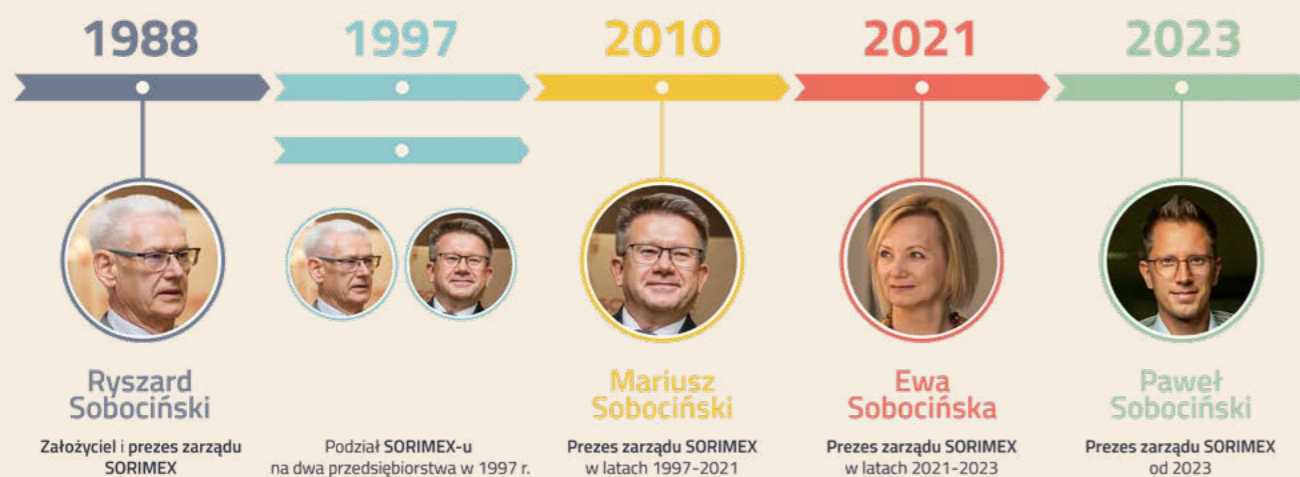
1988

1997

2010

2021

2023

Ryszard Sobociński

Założyciel i prezes zarządu SORIMEX

Podział SORIMEX-u na dwa przedsiębiorstwa w 1997 r.

Mariusz Sobociński

Prezes zarządu SORIMEX w latach 1997-2021

Ewa Sobocińska

Prezes zarządu SORIMEX w latach 2021-2023

Paweł Sobociński

Prezes zarządu SORIMEX od 2023